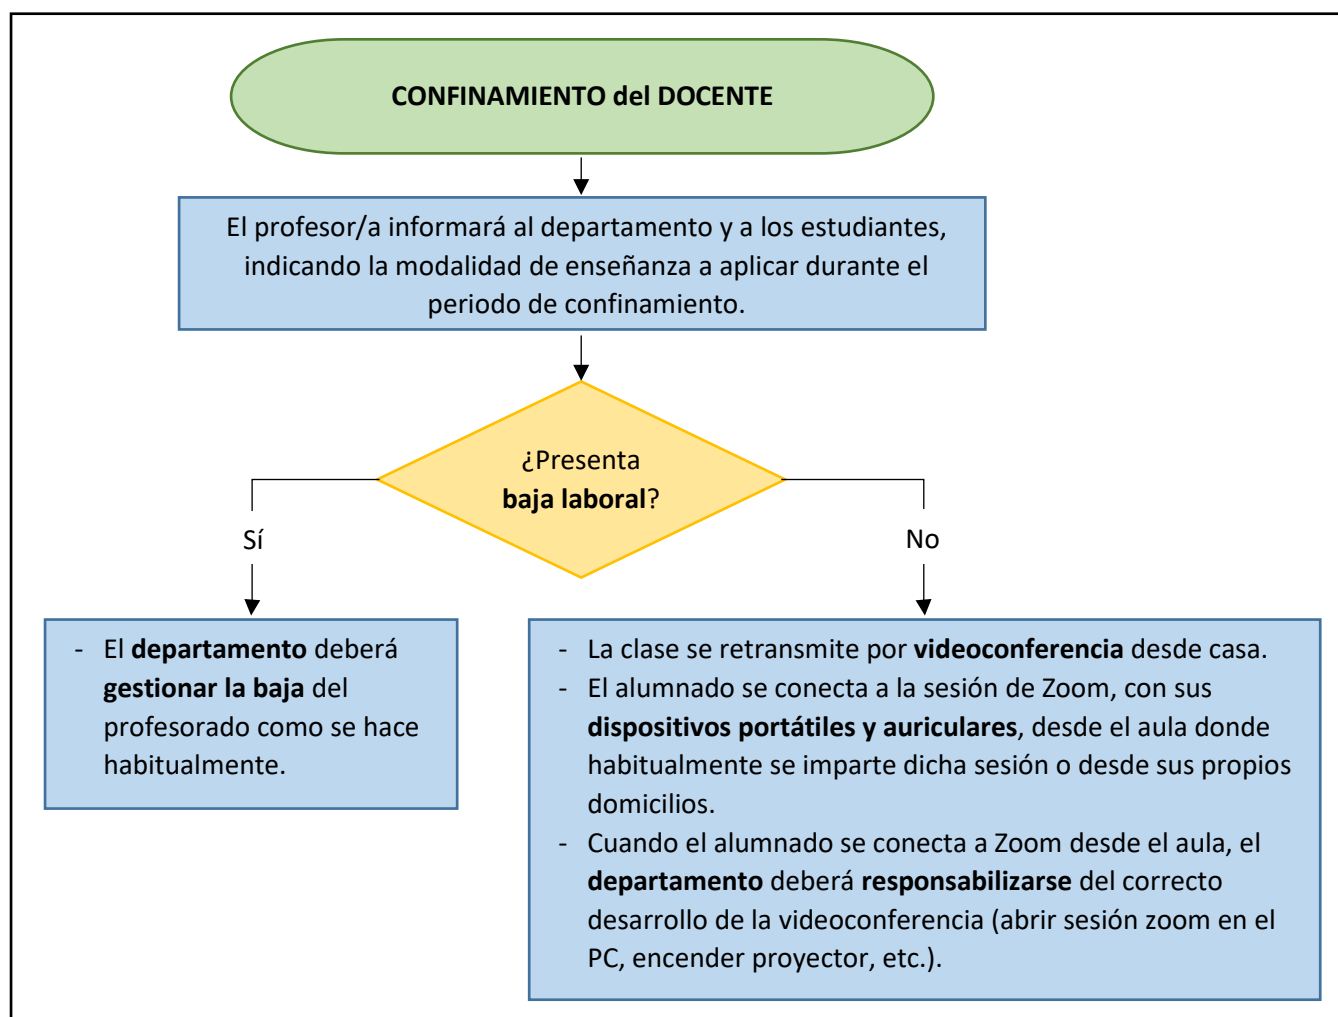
CONFINAMIENTO del DOCENTE

El profesor/a informará al departamento y a los estudiantes, indicando la modalidad de enseñanza a aplicar durante el periodo de confinamiento.

¿Presenta baja laboral?

Sí

No

- El departamento deberá gestionar la baja del profesorado como se hace habitualmente.

- La clase se retransmite por videoconferencia desde casa.
- El alumnado se conecta a la sesión de Zoom, con sus dispositivos portátiles y auriculares, desde el aula donde habitualmente se imparte dicha sesión o desde sus propios domicilios.
- Cuando el alumnado se conecta a Zoom desde el aula, el departamento deberá responsabilizarse del correcto desarrollo de la videoconferencia (abrir sesión zoom en el PC, encender proyector, etc.).